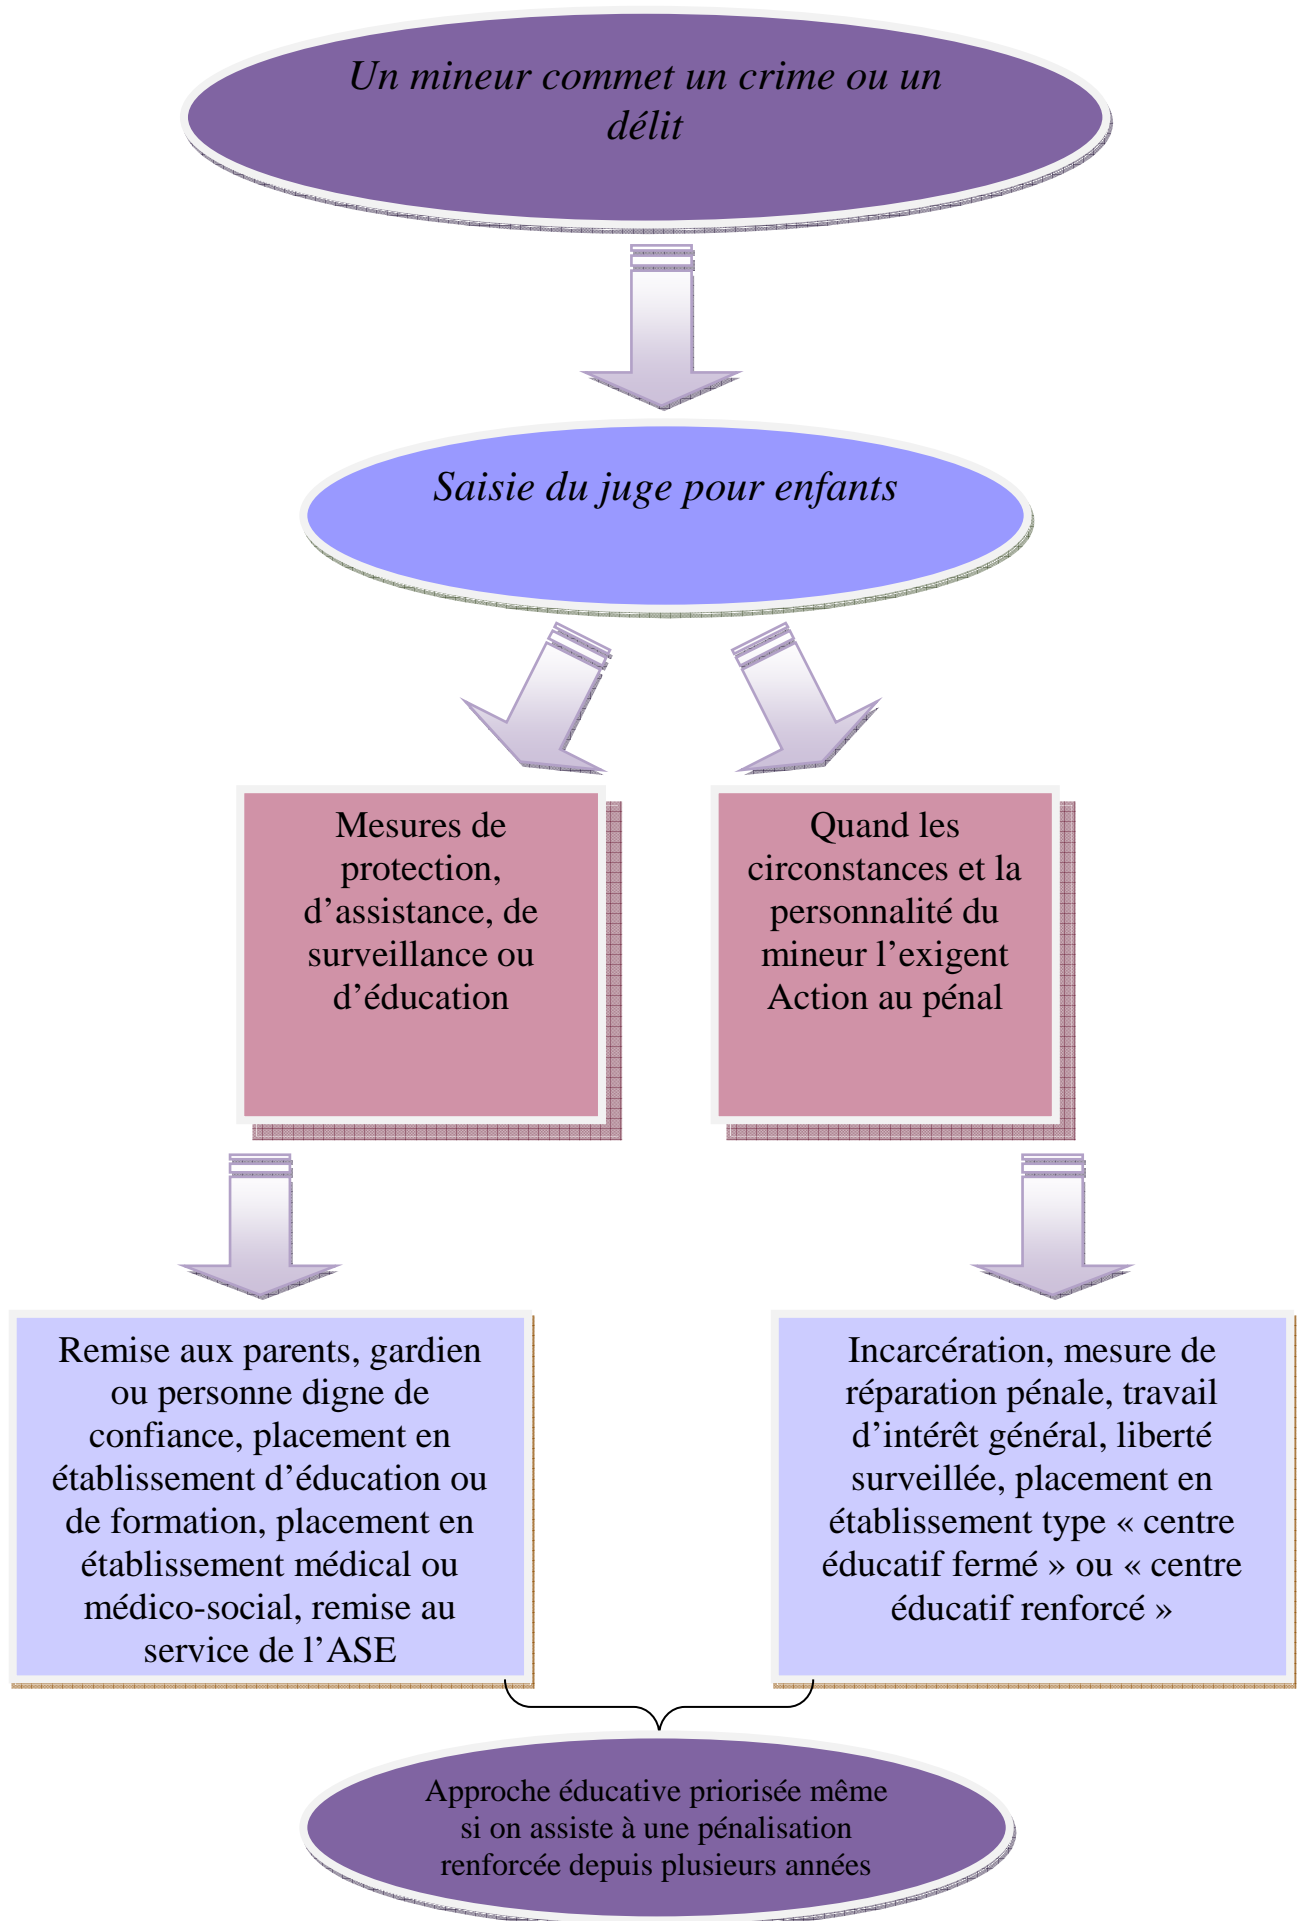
Un mineur commet un crime ou un délit

Saisie du juge pour enfants

Mesures de protection, d’assistance, de surveillance ou d’éducation

Quand les circonstances et la personnalité du mineur l’exigent Action au pénal

Remise aux parents, gardien ou personne digne de confiance, placement en établissement d’éducation ou de formation, placement en établissement médical ou médico-social, remise au service de l’ASE

Incarcération, mesure de réparation pénale, travail d’intérêt général, liberté surveillée, placement en établissement type « centre éducatif fermé » ou « centre éducatif renforcé »

Approche éducative priorisée même si on assiste à une pénalisation renforcée depuis plusieurs années